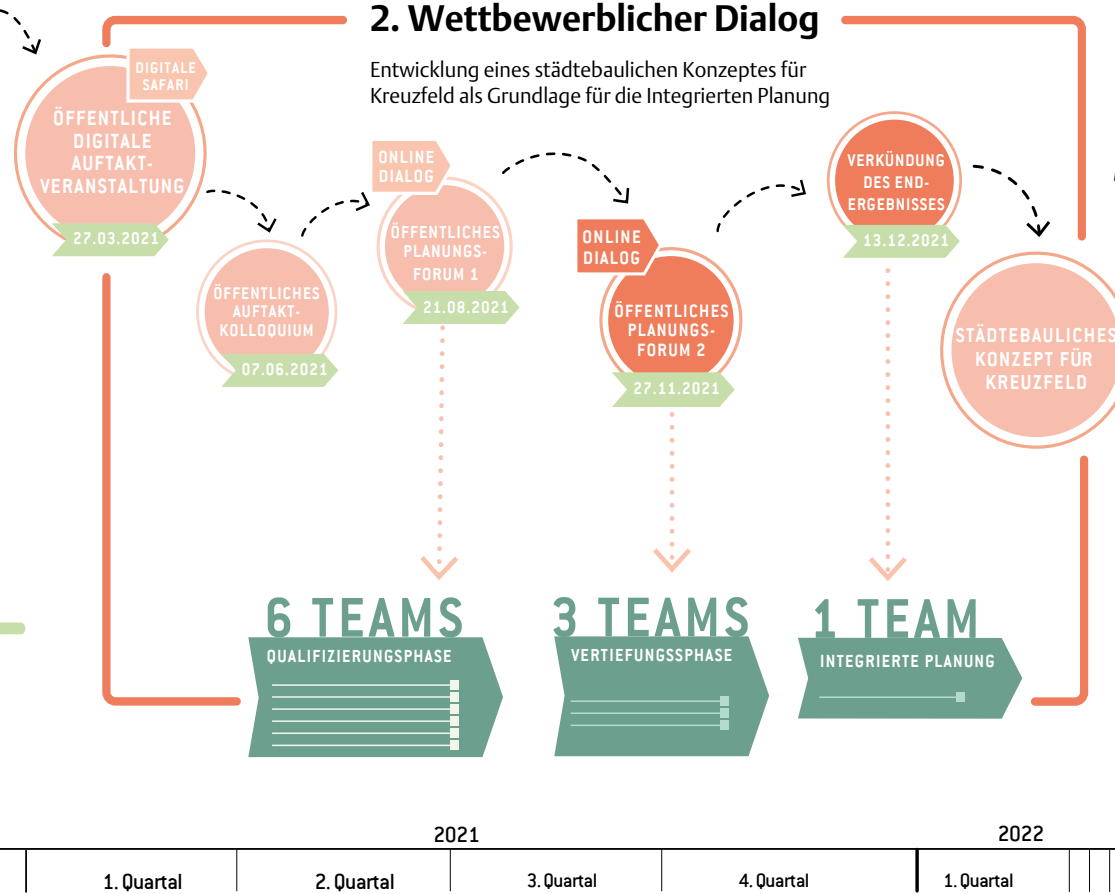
2. Wettbewerblicher Dialog

Entwicklung eines städtebaulichen Konzeptes für Kreuzfeld als Grundlage für die Integrierten Planung

DIGITALE SAFARI

ÖFFENTLICHE DIGITALE AUFTAKT-VERANSTALTUNG

27.03.2021

ÖFFENTLICHES AUFTAKT-KOLLOQUIUM

07.06.2021

ONLINE DIALOG

ÖFFENTLICHES PLANUNGS-FORUM 1

21.08.2021

ONLINE DIALOG

ÖFFENTLICHES PLANUNGS-FORUM 2

27.11.2021

VERKÜNDUNG DES END-ERGEBNISSES

13.12.2021

STÄDTEBAULICHES KONZEPT FÜR KREUZFELD

6 TEAMS

QUALIFIZIERUNGSPHASE

3 TEAMS

VERTIEFUNGSSPHASE

1 TEAM

INTEGRIERTE PLANUNG

2021

2022

| 1. Quartal | 2. Quartal | 3. Quartal | 4. Quartal | 1. Quartal |
|---|---|---|---|---|